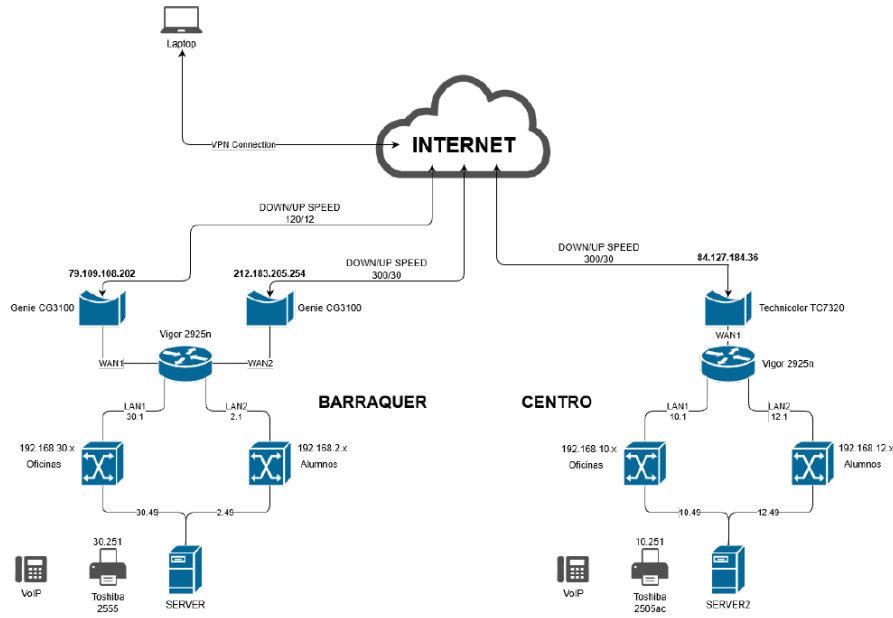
Laptop

VPN Connection

INTERNET

DOWN/UP SPEED
120/12

79.109.108.202

Genie CG3100

212.183.205.254

DOWN/UP SPEED
300/30

Genie CG3100

DOWN/UP SPEED
300/30

84.127.184.36

Technicolor TC7320

Vigor 2925n

WAN1

WAN2

LAN1
30.1

LAN2
2.1

BARRAQUER

192.168.30.x
Oficinas

192.168.2.x
Alumnos

30.49

2.49

30.251

VoIP

Toshiba
2555

SERVER

WAN1

Vigor 2925n

CENTRO

LAN1
10.1

LAN2
12.1

192.168.10.x
Oficinas

192.168.12.x
Alumnos

10.49

12.49

10.251

VoIP

Toshiba
2505ac

SERVER2